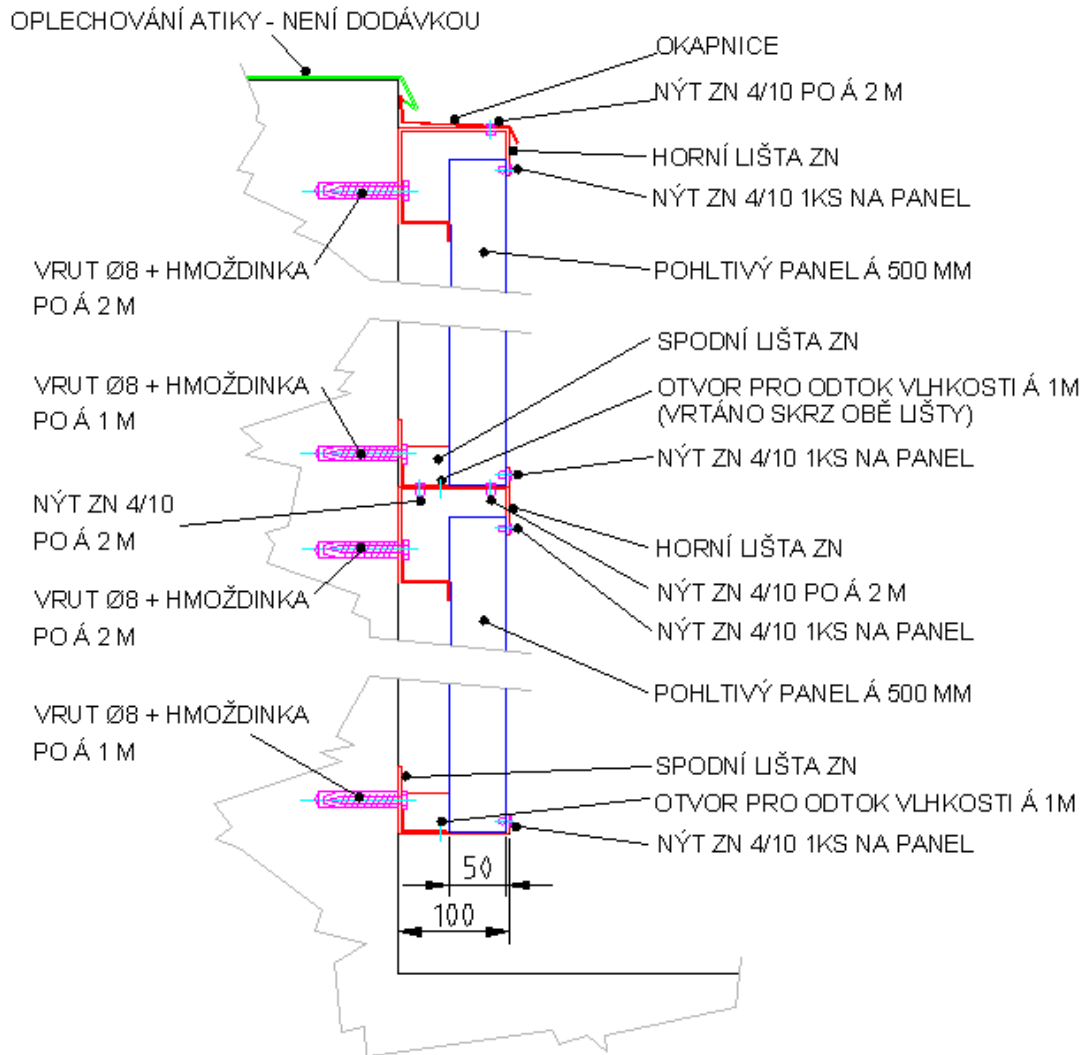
OPLECHOVÁNÍ ATIKY - NENÍ DODÁVKOU

OKAPNICE

NÝT ZN 4/10 PO Á 2 M

HORNÍ LIŠTA ZN

NÝT ZN 4/10 1KS NA PANEL

VRUT Ø8 + HMOŽDINKA PO Á 2 M

POHLTIVÝ PANEL Á 500 MM

SPODNÍ LIŠTA ZN

VRUT Ø8 + HMOŽDINKA PO Á 1 M

OTVOR PRO ODTOK VLHKOSTI Á 1M (VRTÁNO SKRZ OBĚ LIŠTY)

NÝT ZN 4/10 1KS NA PANEL

NÝT ZN 4/10 PO Á 2 M

HORNÍ LIŠTA ZN

VRUT Ø8 + HMOŽDINKA PO Á 2 M

NÝT ZN 4/10 PO Á 2 M

NÝT ZN 4/10 1KS NA PANEL

POHLTIVÝ PANEL Á 500 MM

VRUT Ø8 + HMOŽDINKA PO Á 1 M

SPODNÍ LIŠTA ZN

OTVOR PRO ODTOK VLHKOSTI Á 1M

NÝT ZN 4/10 1KS NA PANEL

50

100